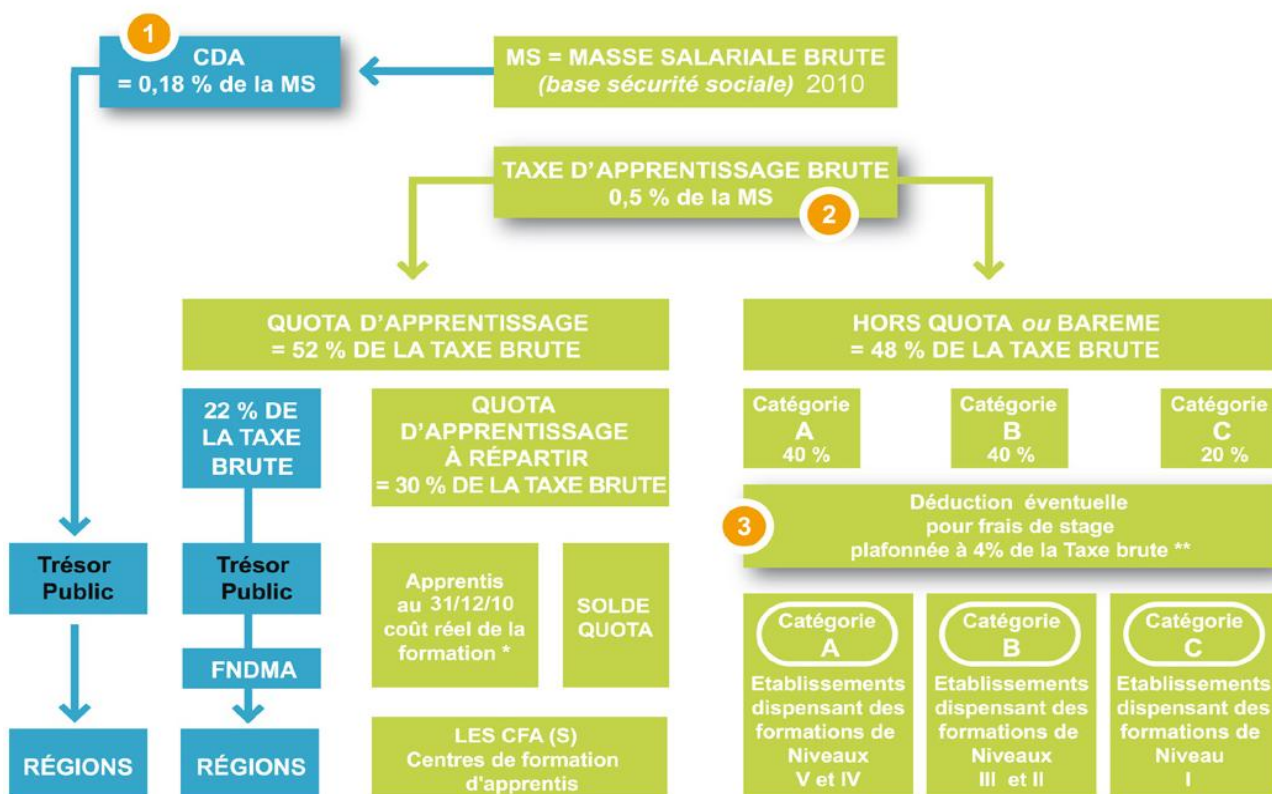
1

CDA
= 0,18 % de la MS

MS = MASSE SALARIALE BRUTE
(base sécurité sociale) 2010

TAXE D'APPRENTISSAGE BRUTE
0,5 % de la MS

2

QUOTA D'APPRENTISSAGE
= 52 % DE LA TAXE BRUTE

HORS QUOTA ou BAREME
= 48 % DE LA TAXE BRUTE

22 % DE LA TAXE BRUTE

QUOTA D'APPRENTISSAGE À RÉPARTIR
= 30 % DE LA TAXE BRUTE

Catégorie A 40 %

Catégorie B 40 %

Catégorie C 20 %

3

Déduction éventuelle pour frais de stage plafonnée à 4% de la Taxe brute **

Trésor Public

Trésor Public

FNDMA

RÉGIONS

RÉGIONS

Apprentis au 31/12/10 coût réel de la formation *

SOLDE QUOTA

LES CFA (S)
Centres de formation d'apprentis

Catégorie A
Etablissements dispensant des formations de Niveaux V et IV

Catégorie B
Etablissements dispensant des formations de Niveaux III et II

Catégorie C
Etablissements dispensant des formations de Niveau I